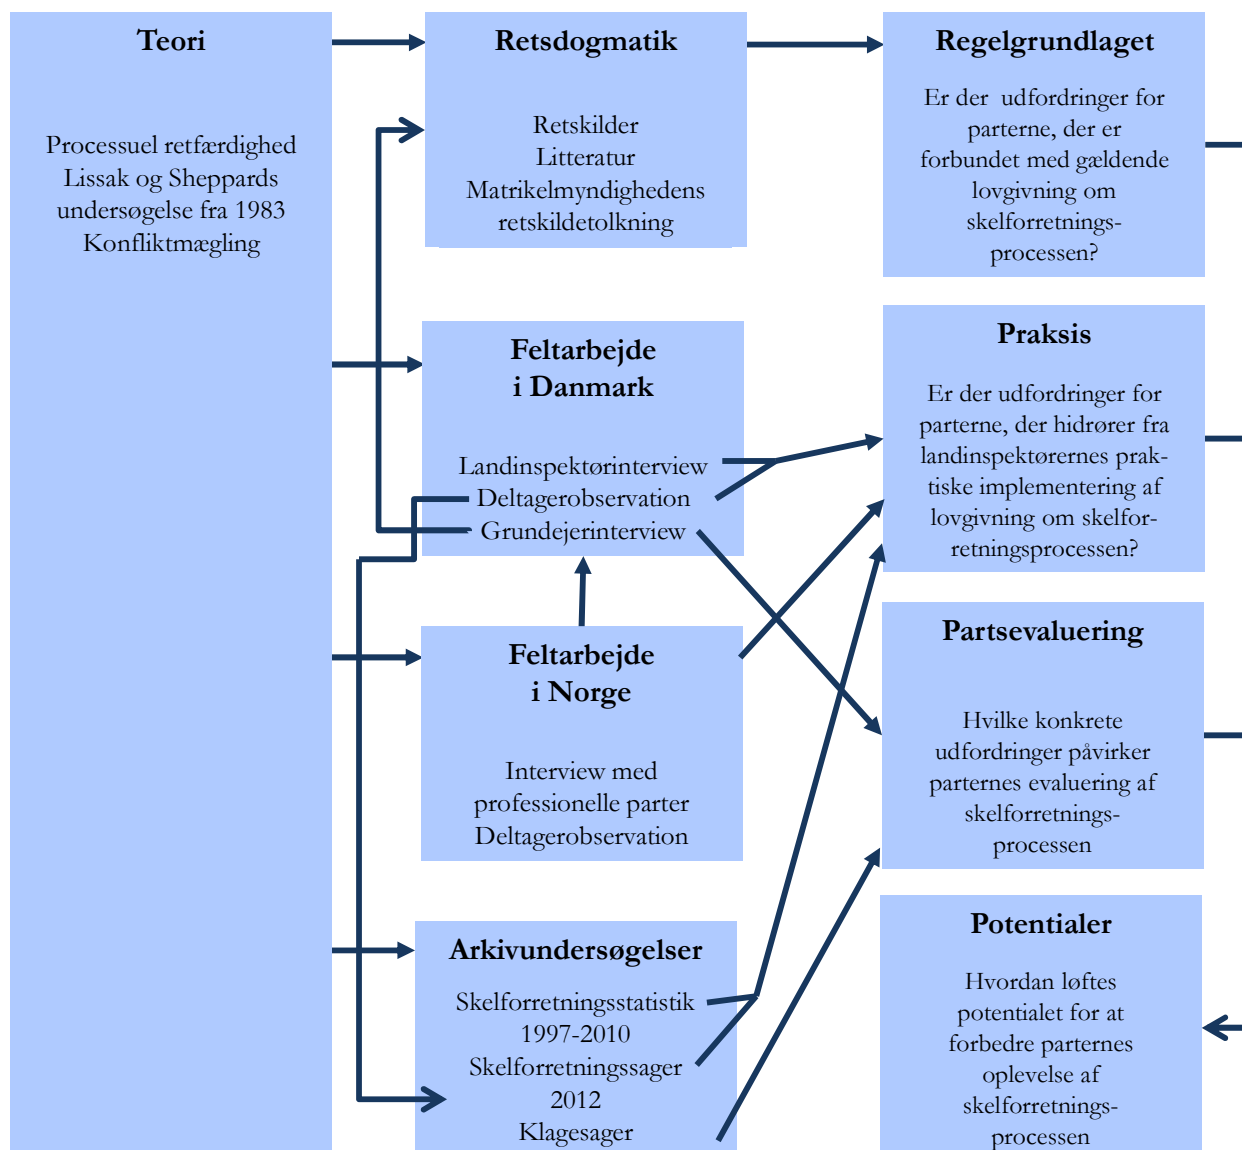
Teori

Processuel retfærdighed
Lissak og Sheppards undersøgelse fra 1983
Konfliktmægling

Retsdogmatik

Retskilder
Litteratur
Matrikelmyndighedens retskildetolkning

Regelgrundlaget

Er der udfordringer for parterne, der er forbundet med gældende lovgivning om skelforretningsprocessen?

Feltarbejde
i Danmark

Landinspektørinterview
Deltagerobservation
Grundejerinterview

Praksis

Er der udfordringer for parterne, der hidrører fra landinspektørernes praktiske implementering af lovgivning om skelforretningsprocessen?

Feltarbejde
i Norge

Interview med professionelle parter
Deltagerobservation

Partsevaluering

Hvilke konkrete udfordringer påvirker parternes evaluering af skelforretningsprocessen

Arkivundersøgelser

Skelforretningsstatistik 1997-2010
Skelforretningssager 2012
Klagesager

Potentialer

Hvordan løftes potentialet for at forbedre parternes oplevelse af skelforretningsprocessen